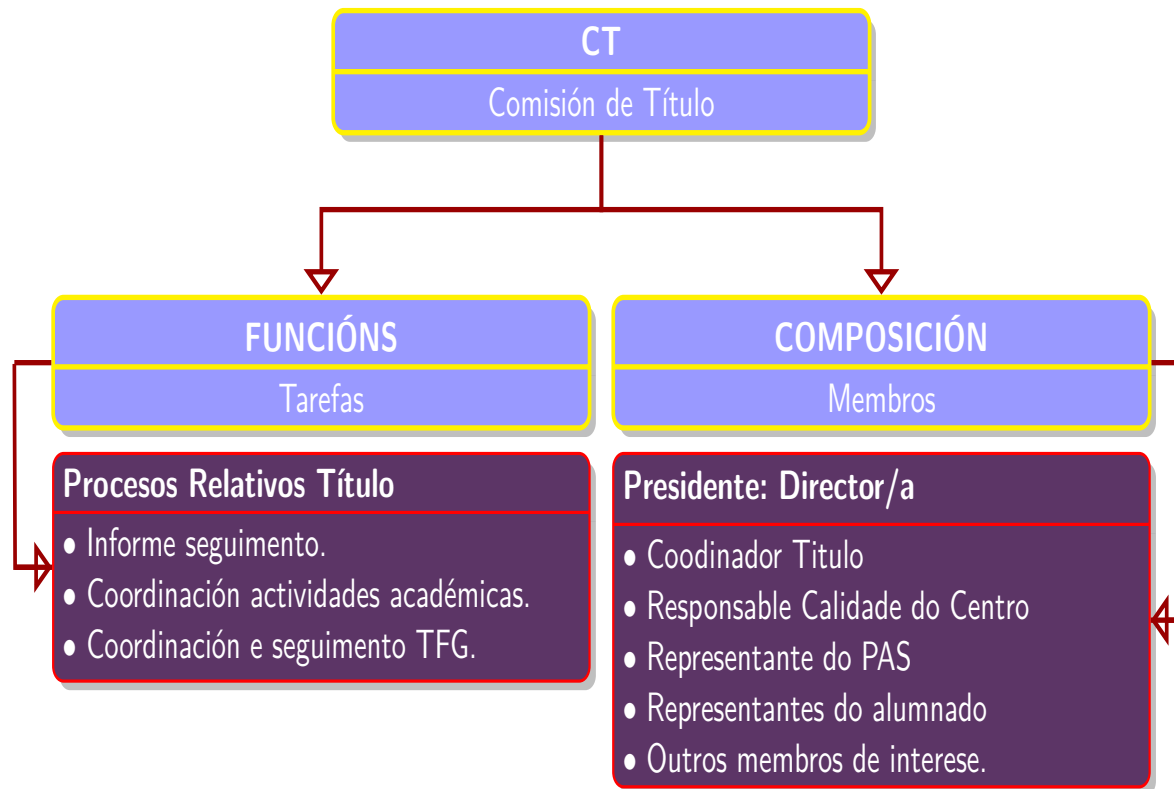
CT
Comisión de Título

FUNCIÓNS
Tarefas

COMPOSICIÓN
Membros

Procesos Relativos Título
• Informe seguimento.
• Coordinación actividades académicas.
• Coordinación e seguimento TFG.

Presidente: Director/a
• Coodinador Titulo
• Responsable Calidade do Centro
• Representante do PAS
• Representantes do alumnado
• Outros membros de interese.